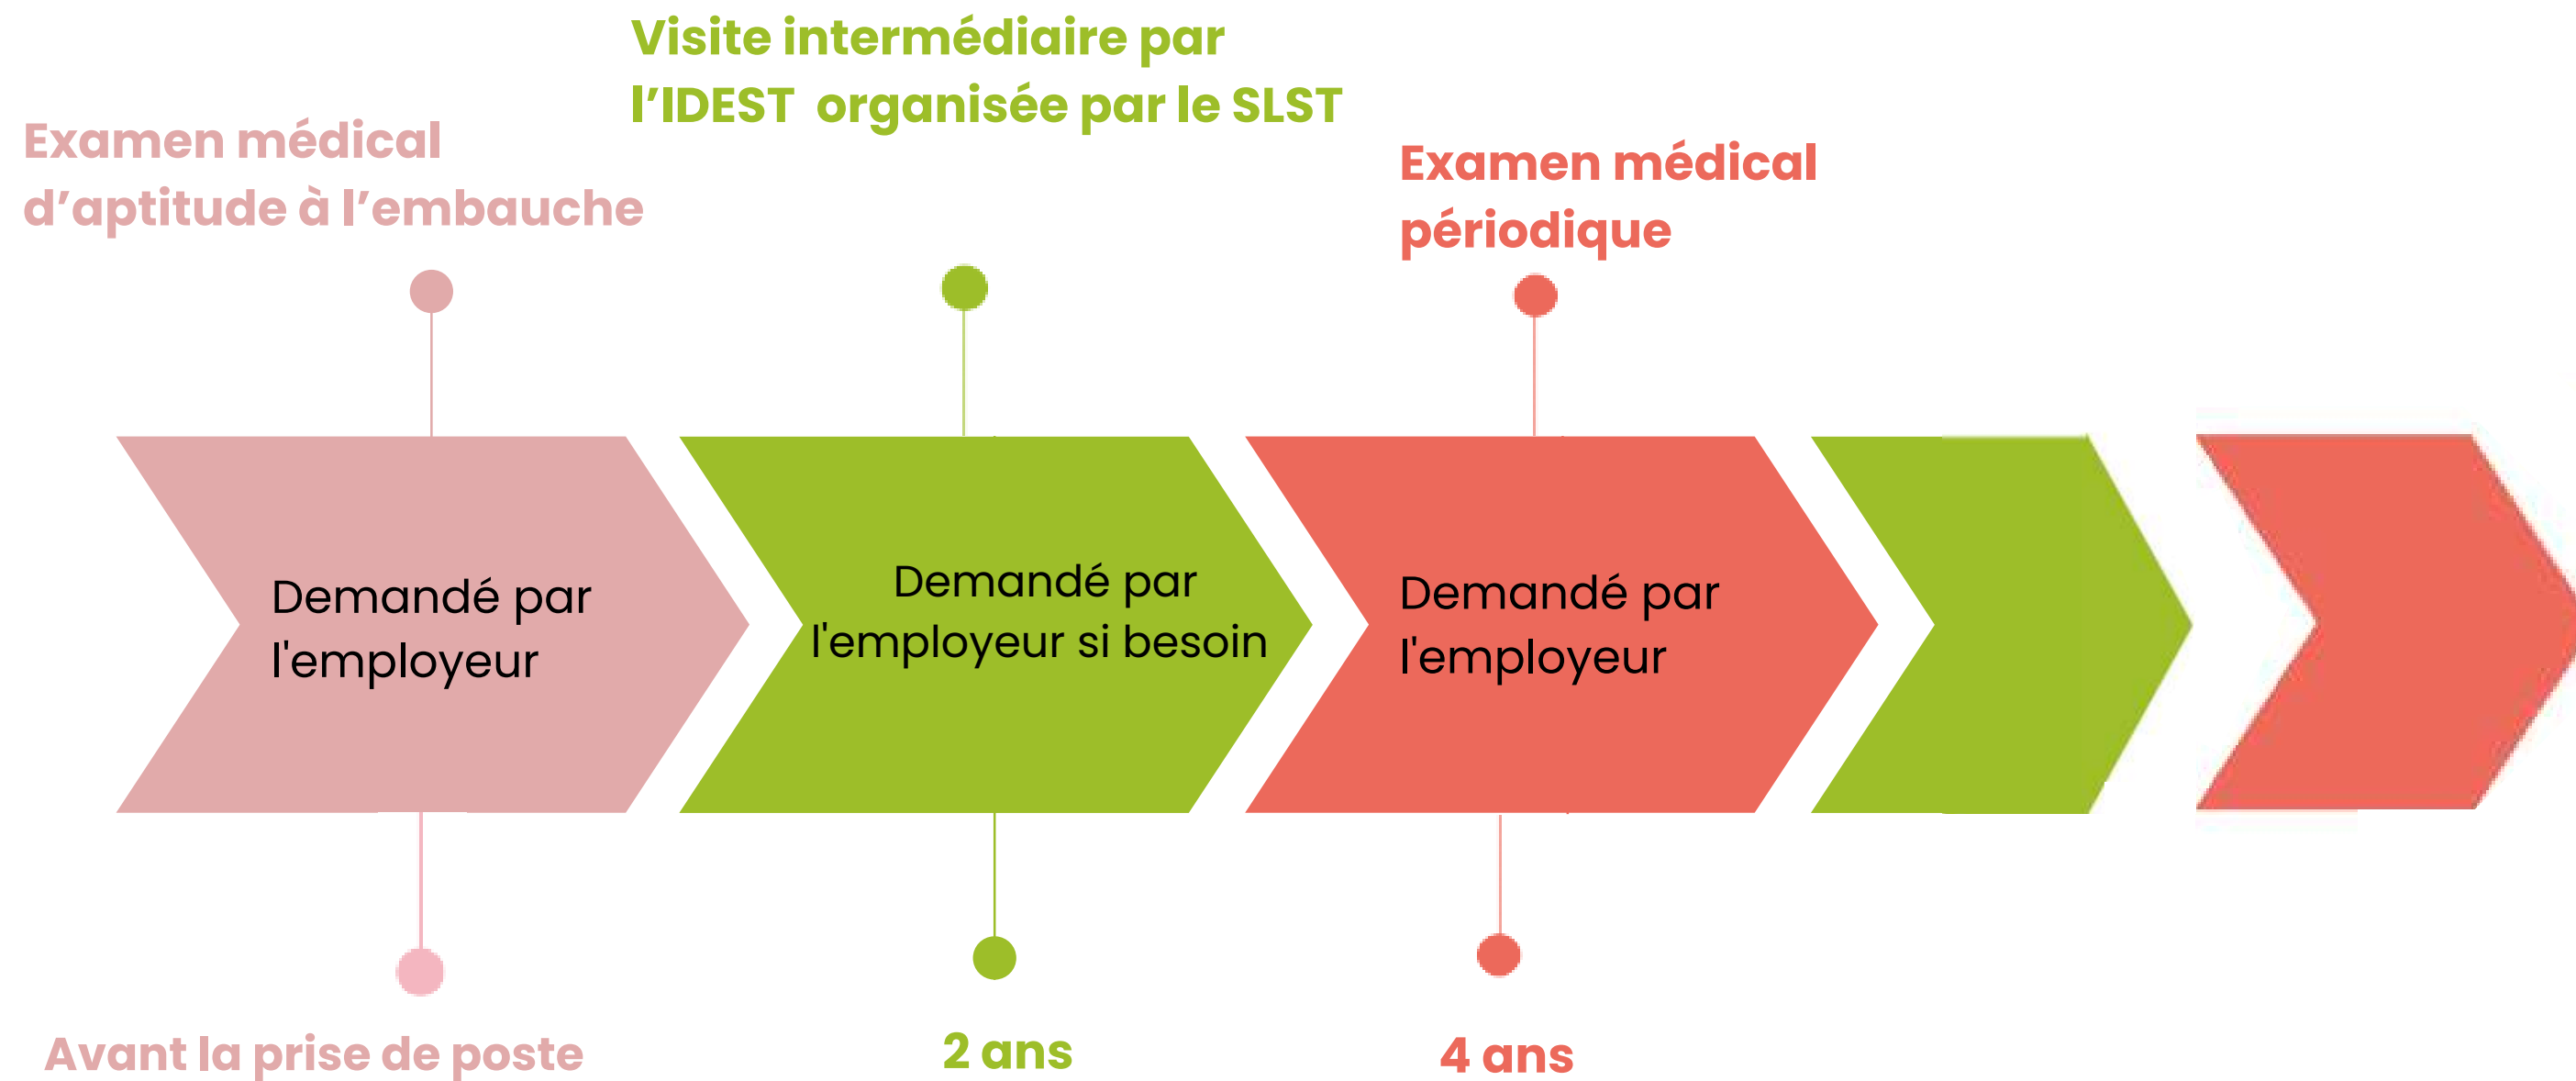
Visite intermédiaire par l'IDEST organisée par le SLST

Examen médical d'aptitude à l'embauche

Examen médical périodique

Demandé par l'employeur

Demandé par l'employeur si besoin

Demandé par l'employeur

Avant la prise de poste

2 ans

4 ans